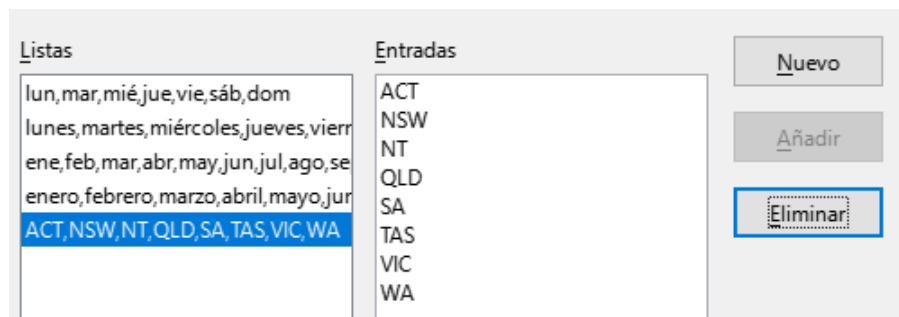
Listas

lun,mar,mié,jue,vie,sáb,dom
lunes,martes,miércoles,jueves,vierr
ene,feb,mar,abr,may,jun,jul,ago,se
enero,febrero,marzo,abril,mayo,jur
ACT,NSW,NT,QLD,SA,TAS,VIC,WA

Entradas

ACT
NSW
NT
QLD
SA
TAS
VIC
WA

Nuevo

Añadir

Eliminar